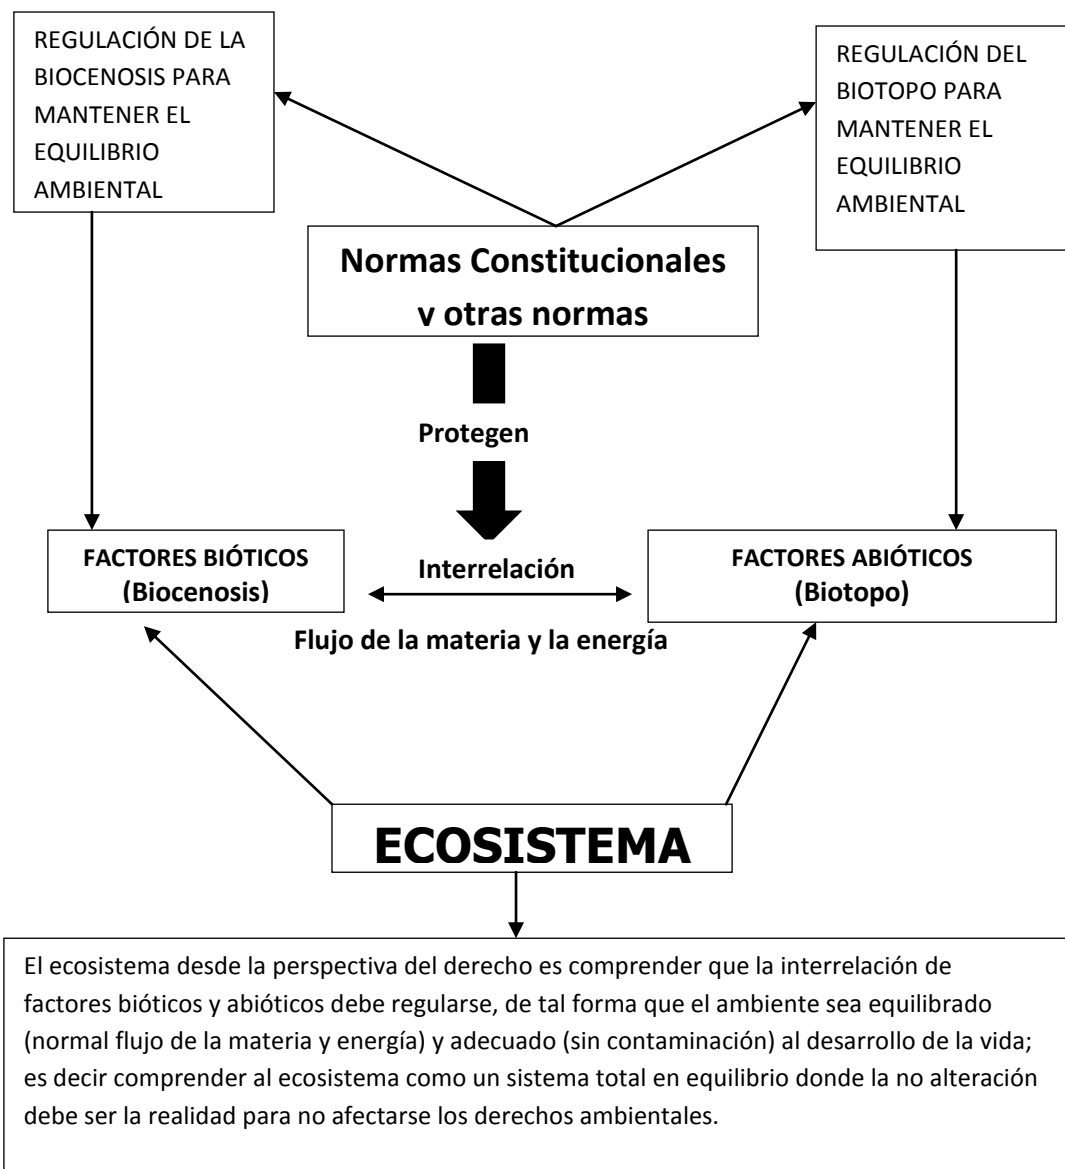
REGULACIÓN DE LA BIOCENOSIS PARA MANTENER EL EQUILIBRIO AMBIENTAL

REGULACIÓN DEL BIOTOPO PARA MANTENER EL EQUILIBRIO AMBIENTAL

Normas Constitucionales y otras normas

Protegen

FACTORES BIÓTICOS (Biocenosis)

Interrelación

FACTORES ABIÓTICOS (Biotopo)

Flujo de la materia y la energía

ECOSISTEMA

El ecosistema desde la perspectiva del derecho es comprender que la interrelación de factores bióticos y abióticos debe regularse, de tal forma que el ambiente sea equilibrado (normal flujo de la materia y energía) y adecuado (sin contaminación) al desarrollo de la vida; es decir comprender al ecosistema como un sistema total en equilibrio donde la no alteración debe ser la realidad para no afectarse los derechos ambientales.